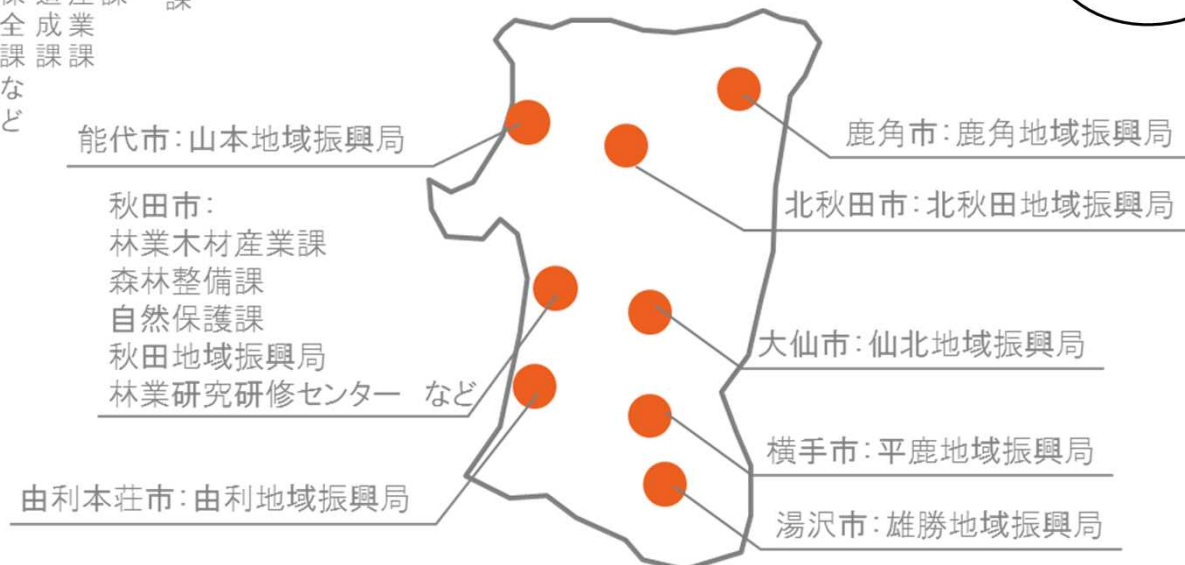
保全課など
造成課
産業課
課

能代市：山本地域振興局

鹿角市：鹿角地域振興局

北秋田市：北秋田地域振興局

秋田市：
林業木材産業課
森林整備課
自然保護課
秋田地域振興局
林業研究研修センター　など

大仙市：仙北地域振興局

横手市：平鹿地域振興局

由利本荘市：由利地域振興局

湯沢市：雄勝地域振興局